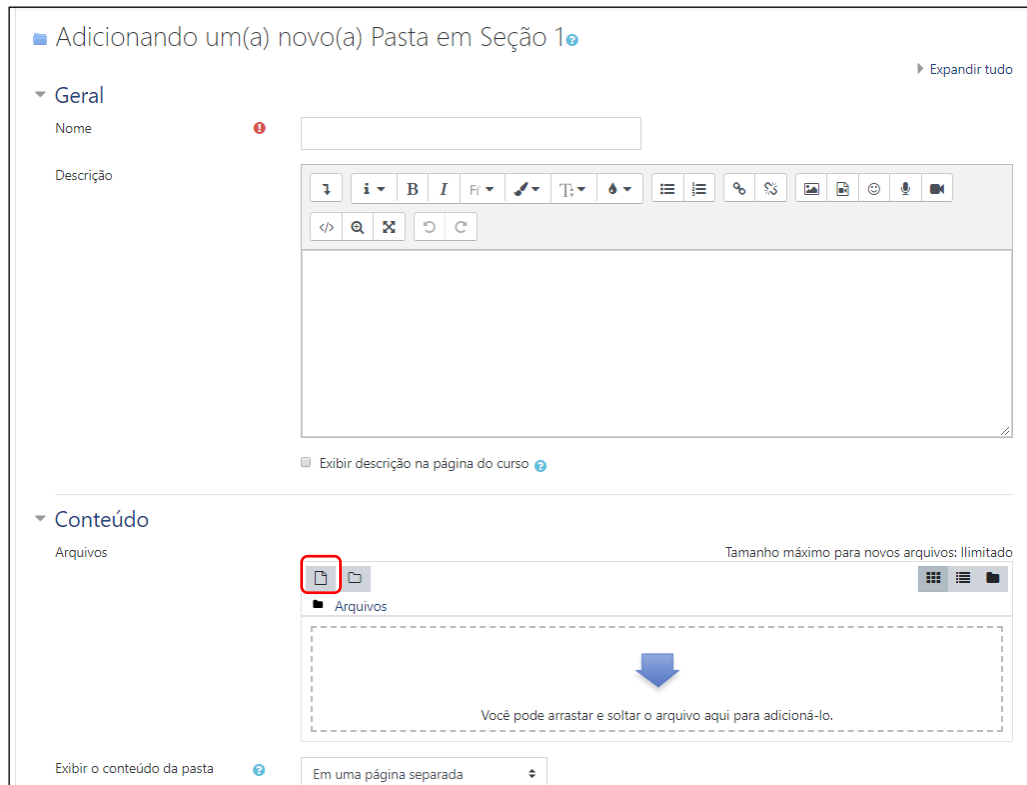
Adicionando um(a) novo(a) Pasta em Seção 1

Expandir tudo

Geral

Nome

Descrição

B I

Exibir descrição na página do curso

Conteúdo

Arquivos

Tamanho máximo para novos arquivos: Ilimitado

Arquivos

Você pode arrastar e soltar o arquivo aqui para adicioná-lo.

Exibir o conteúdo da pasta

Em uma página separada